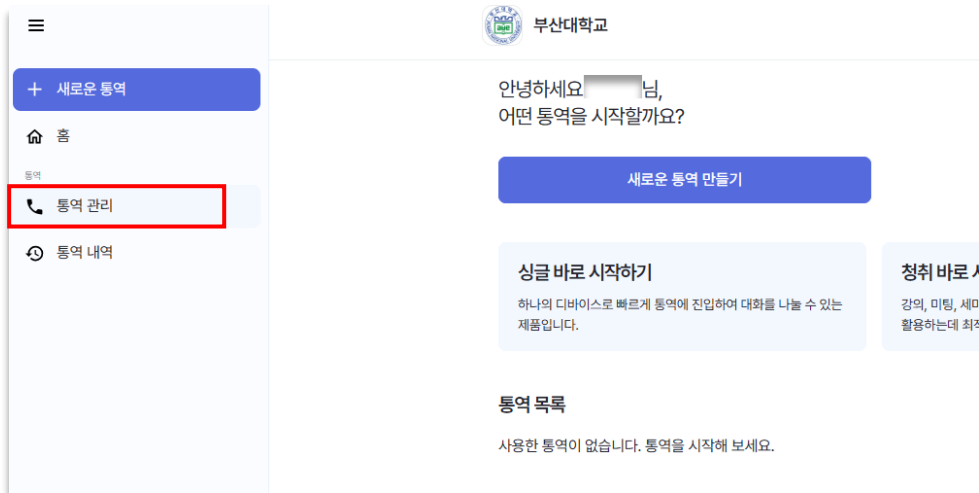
부산대학교

+ 새로운 통역

홈

통역

통역 관리

통역 내역

안녕하세요 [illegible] 님,
어떤 통역을 시작할까요?

새로운 통역 만들기

싱글 바로 시작하기

하나의 디바이스로 빠르게 통역에 진입하여 대화를 나눌 수 있는 제품입니다.

청취 바로 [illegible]

강의, 미팅, 세미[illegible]
활용하는데 최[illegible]

통역 목록

사용한 통역이 없습니다. 통역을 시작해 보세요.